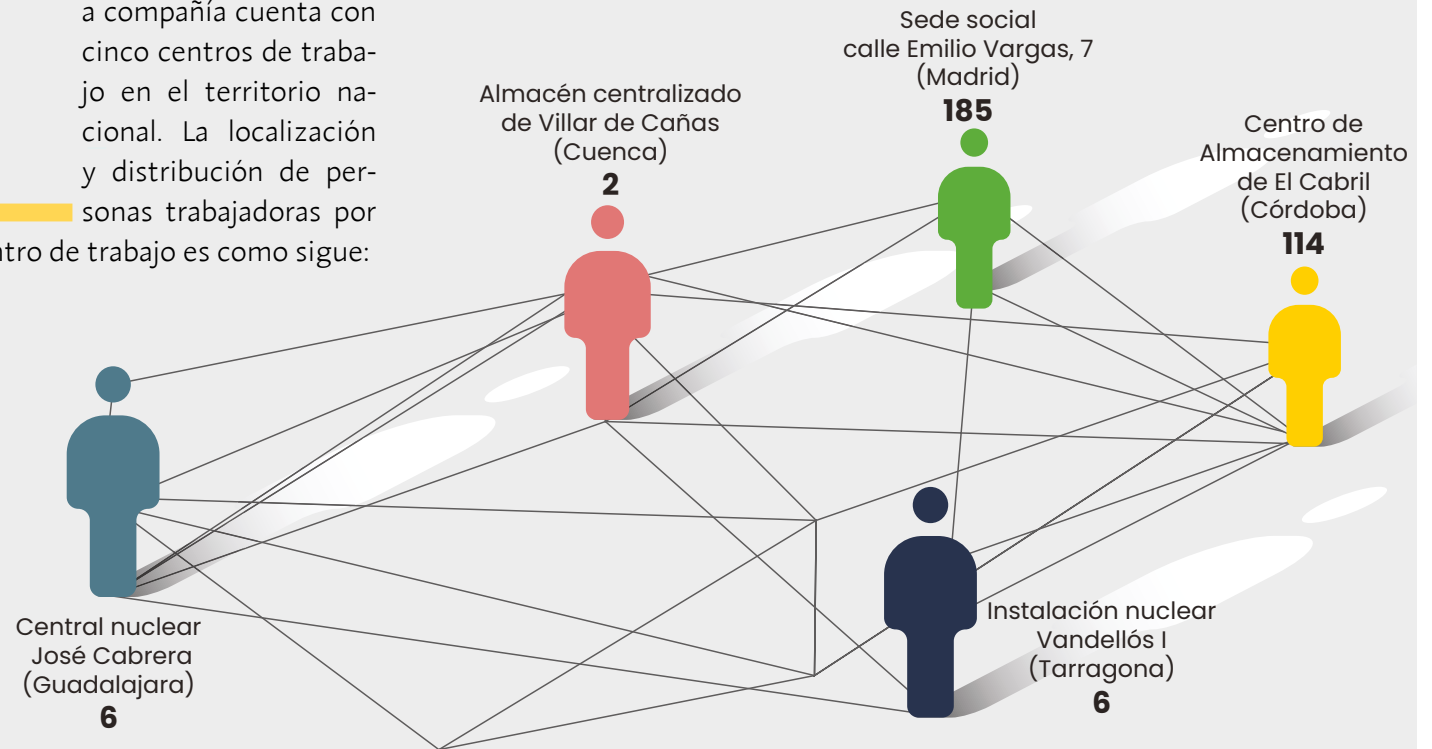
a compañía cuenta con cinco centros de trabajo en el territorio nacional. La localización y distribución de personas trabajadoras por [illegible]tro de trabajo es como sigue:

Almacén centralizado de Villar de Cañas (Cuenca)
2

Sede social calle Emilio Vargas, 7 (Madrid)
185

Centro de Almacenamiento de El Cabril (Córdoba)
114

Central nuclear José Cabrera (Guadalajara)
6

Instalación nuclear Vandellós I (Tarragona)
6